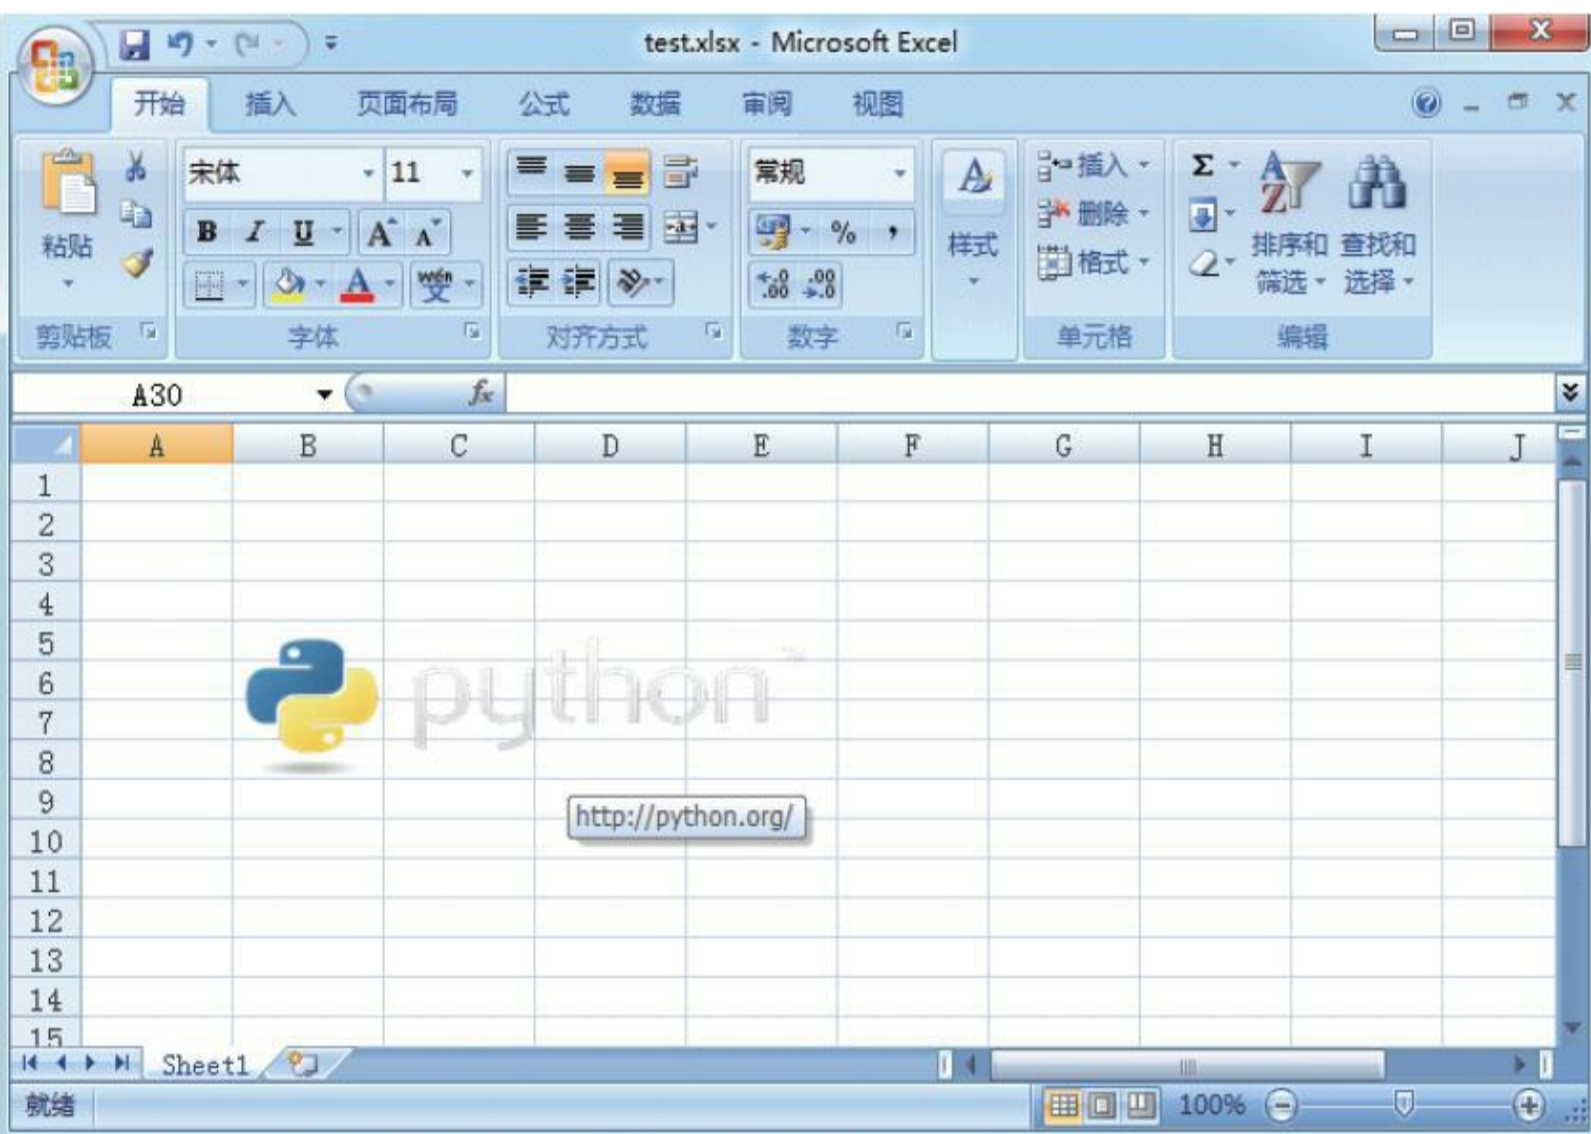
test.xlsx - Microsoft Excel

开始 插入 页面布局 公式 数据 审阅 视图

粘贴
宋体 11
B I U A A
wén 变
常规
% ,
.00 .0
样式
插入
删除
格式
Σ
排序和筛选
查找和选择
剪贴板 字体 对齐方式 数字 单元格 编辑

A30 fx

| | A | B | C | D | E | F | G | H | I | J |
|---|---|---|---|---|---|---|---|---|---|---|
| 1 | | | | | | | | | | |
| 2 | | | | | | | | | | |
| 3 | | | | | | | | | | |
| 4 | | | | | | | | | | |
| 5 | | | | | | | | | | |
| 6 | | | | | | | | | | |
| 7 | | | | | | | | | | |
| 8 | | | | | | | | | | |
| 9 | | | | | | | | | | |
| 10 | | | | | | | | | | |
| 11 | | | | | | | | | | |
| 12 | | | | | | | | | | |
| 13 | | | | | | | | | | |
| 14 | | | | | | | | | | |
| 15 | | | | | | | | | | |

python

http://python.org/

Sheet1

就绪 100%